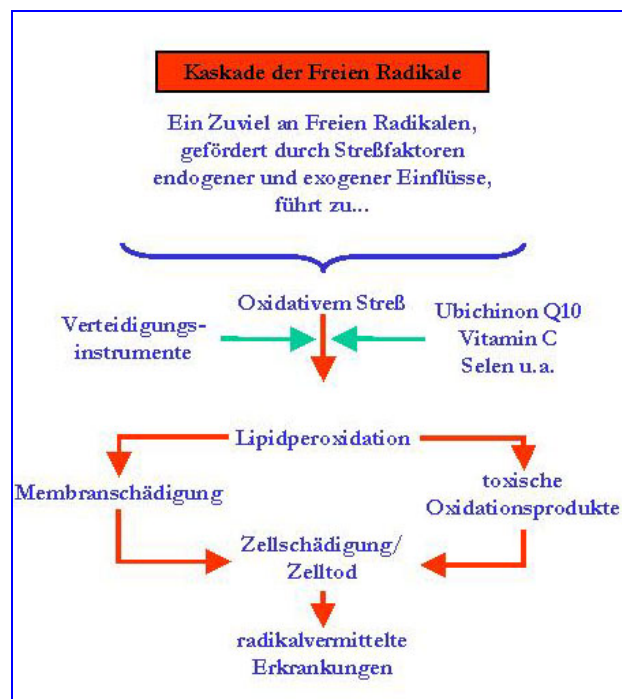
Kaskade der Freien Radikale

Ein Zuviel an Freien Radikalen, gefördert durch Streßfaktoren endogener und exogener Einflüsse, führt zu...

Oxidativem Streß

Verteidigungs-instrumente

Ubichinon Q10
Vitamin C
Selen u.a.

Lipidperoxidation

Membranschädigung

toxische Oxidationsprodukte

Zellschädigung/ Zelltod

radikalvermittelte Erkrankungen